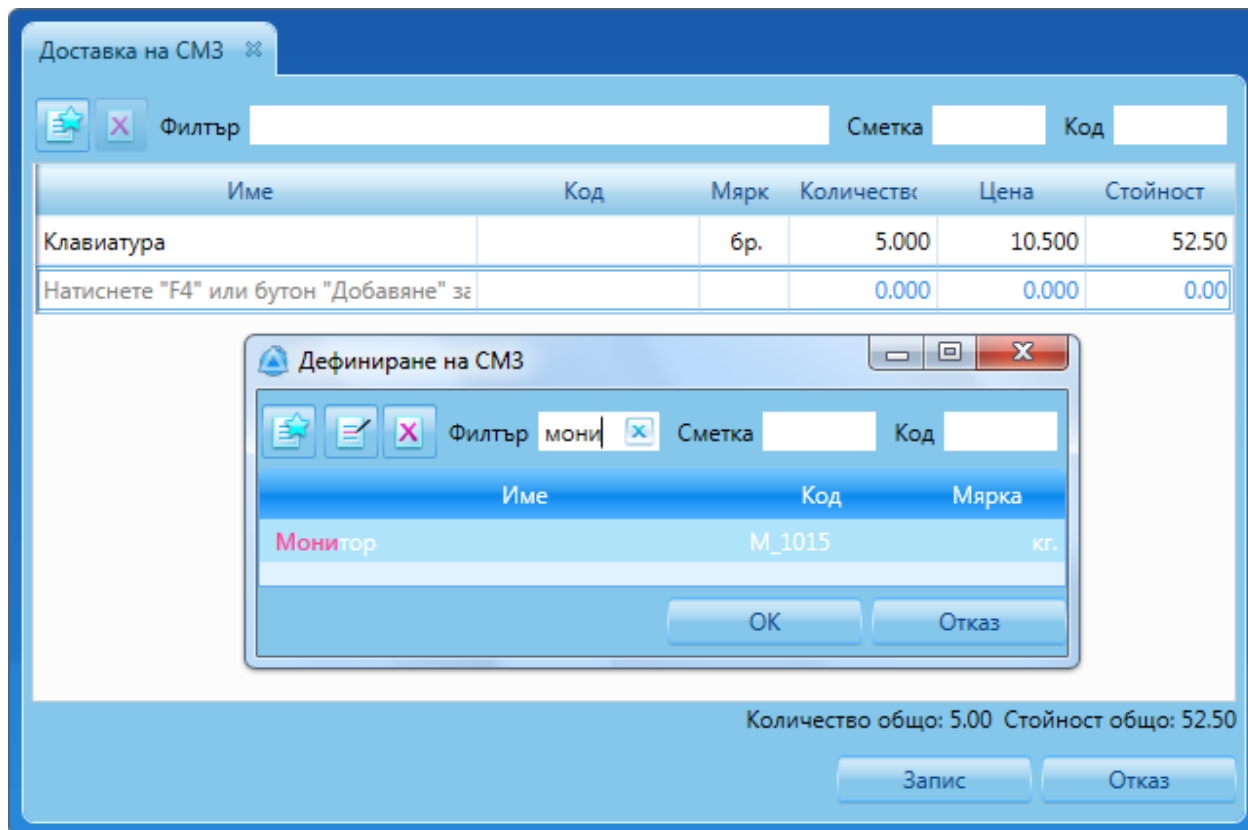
Доставка на СМЗ

Филтър

Сметка

Код

| Име | Код | Мярк | Количеств | Цена | Стойност |
|---|---|---|---|---|---|
| Клавиатура | | бр. | 5.000 | 10.500 | 52.50 |
| Натиснете "F4" или бутон "Добавяне" за | | | 0.000 | 0.000 | 0.00 |

Дефиниране на СМЗ

Филтър мони

Сметка

Код

| Име | Код | Мярка |
|---|---|---|
| Монитор | M_1015 | кг. |

OK

Отказ

Количество общо: 5.00 Стойност общо: 52.50

Запис

Отказ